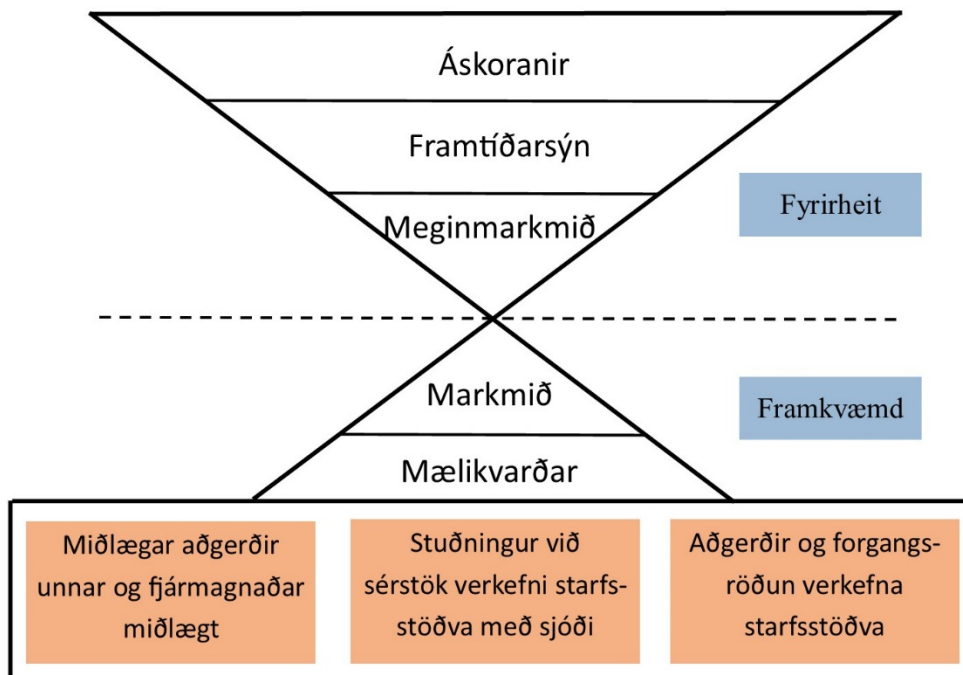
Áskoranir

Framtíðarsýn

Meginmarkmið

Fyrirheit

Markmið

Framkvæmd

Mælikvarðar

Miðlægar aðgerðir unnar og fjármagnaðar miðlægt

Stuðningur við sérstök verkefni starfsstöðva með sjóði

Aðgerðir og forgangsröðun verkefna starfsstöðva